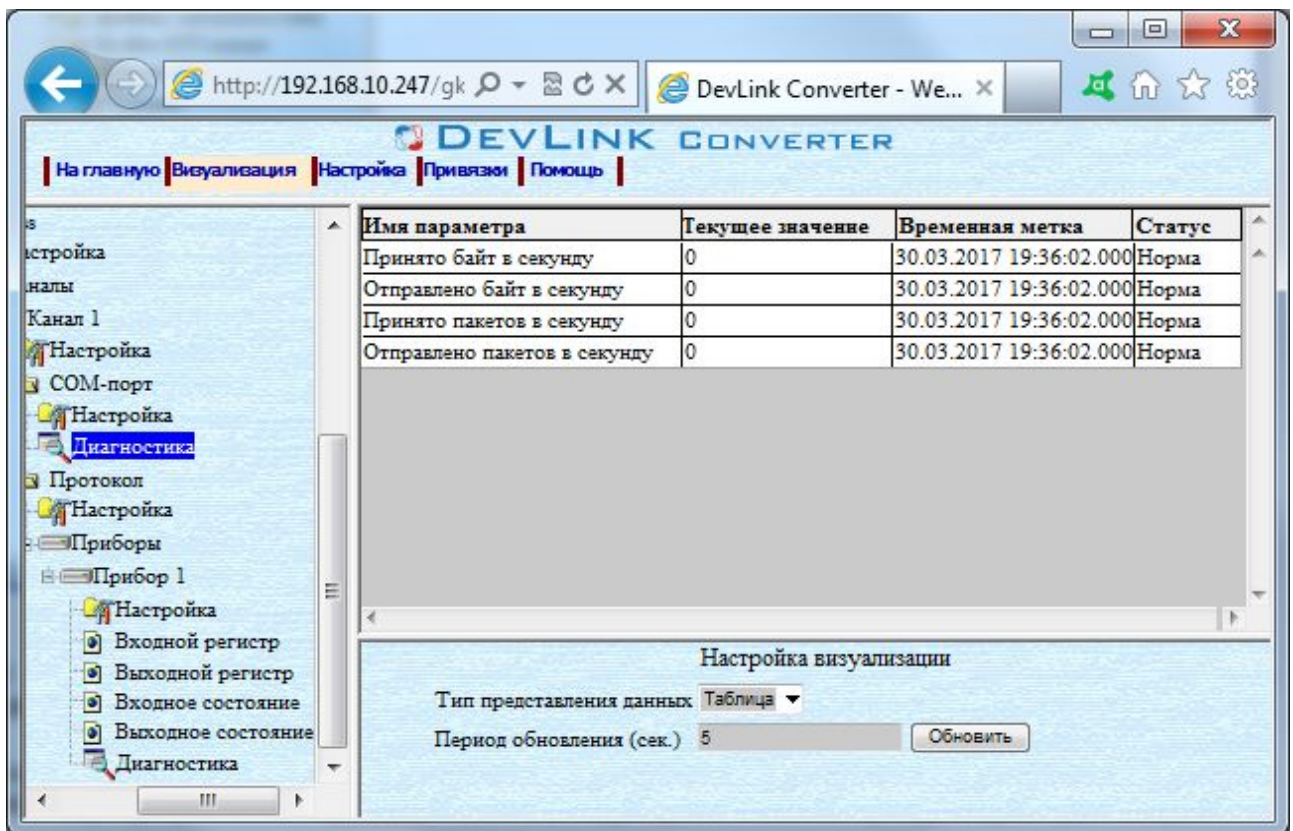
http://192.168.10.247/gk
DevLink Converter - We...

DEVLINK CONVERTER

На главную | Визуализация | Настройка | Привязки | Помощь

s
астройка
аналы
Канал 1
Настройка
COM-порт
Настройка
Диагностика
Протокол
Настройка
Приборы
Прибор 1
Настройка
Входной регистр
Выходной регистр
Входное состояние
Выходное состояние
Диагностика

| Имя параметра | Текущее значение | Временная метка | Статус |
|---|---|---|---|
| Принято байт в секунду | 0 | 30.03.2017 19:36:02.000 | Норма |
| Отправлено байт в секунду | 0 | 30.03.2017 19:36:02.000 | Норма |
| Принято пакетов в секунду | 0 | 30.03.2017 19:36:02.000 | Норма |
| Отправлено пакетов в секунду | 0 | 30.03.2017 19:36:02.000 | Норма |

Настройка визуализации
Тип представления данных Таблица
Период обновления (сек.) 5 Обновить